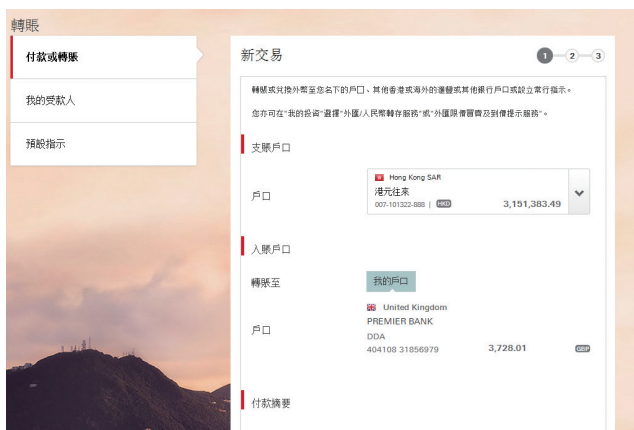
轉賬

付款或轉賬

我的受款人

預設指示

新交易

1 2 3

轉賬或兌換外幣至您名下的戶口、其他香港或海外的滙豐或其他銀行戶口或設立常行指示。

您亦可在"我的投資"選擇"外匯/人民幣轉存服務"或"外匯限價買賣及到價提示服務"。

支賬戶口

戶口

Hong Kong SAR
港元往來
007-101322-888 | HKD
3,151,383.49

入賬戶口

轉賬至

我的戶口

戶口

United Kingdom
PREMIER BANK
DDA
404108 31856979
3,728.01
GBP

付款摘要